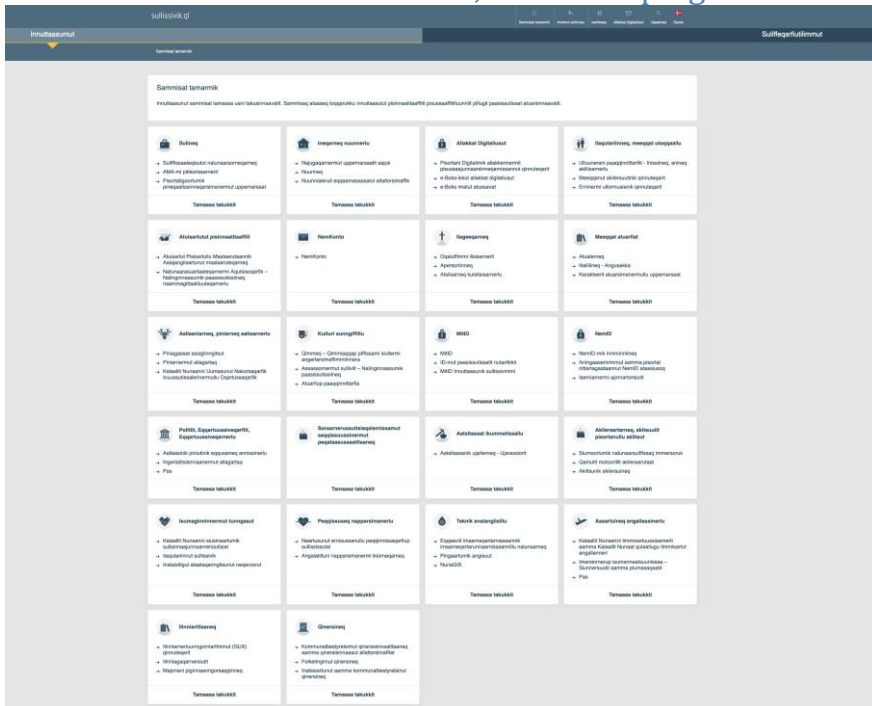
sullissivik.gl

Sammisat tamarmik | Immikkut suliassat | Iserfissaq | Allakkat Digitaliusut | Uppernarsaat | Dansk

Innuttaasunut

Suliffeqarfiutilimmut

Sammisat tamarmik

Sammisat tamarmik

Innuttaasunut sammisat tamaasa uani takuarsinnaavatit. Sammisaq atassaq toqqaruniku innuttaasunut pisinnaatitaaffiit pisussaaffiillu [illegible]

Sulineq
→ Suliffissaaleqisutut nalunaarsorneqarneq
→ AMA-mi pikkorissaaneq
→ Pisortatigoortumik pineqaatissiineqarnernermut uppernarsaat
Tamaasa takukkit

Ineqarneq nuunnerlu
→ Najugaqarnermut uppernarsaatit aajuk
→ Nuunneq
→ Nuunnissamut aqqaarnissaasaat allattorsimaffik
Tamaasa takukkit

Allakkat Digitaliusut
→ Pisortani Digitalimik allakkernernit pissarsisinnaanermut qinnuteqaat
→ e-Boks-ikkut allakkat digitaliusut
→ e-Boks maluit atussavat
Tamaasa takukkit

Ilaqutariinneq, meeqqat utoqqaallu
→ Ulluunerani paaqqinnittarfik - Inissinneq, anineq aktitassanut
→ Meeqqanut akiliissutinik qinnuteqaat
→ Eminerni ulloriusianik qinnuteqaat
Tamaasa takukkit

Atuiarfiutut pisinnaatitaaffiit
→ Atuiarfiut Pisisarfiullu Maalaarutaannik Aalajangiisartunut maalaarutaaneq
→ Nalunaarasuartaatigeernermi Aqutsisoqarfik – Nalinginnaasumik paasissutissineq naammagittaalliuteqarnerlu
Tamaasa takukkit

NemKonto
→ NemKonto
Tamaasa takukkit

Ilageeqarneq
→ Oqaluffimmi ilisaarnerit
→ Aperserfinneq
→ Atsilaarneq kuisitsissarnerlu
Tamaasa takukkit

Meeqqat atuarfiat
→ Atuarneq
→ Nalilineq - Angusakka
→ Karaktererit atuarsimanermutu uppernarsaat
Tamaasa takukkit

Aalisarneq, piniarneq aallaarnerlu
→ Piniagassat assiginngitsut
→ Piniarnermut allagartaq
→ Kalaallit Nunaanni Uumasunut Nakorsaqarfik inussutissalerinermullu Oqartussaqarfik
Tamaasa takukkit

Kulturi sunngiffillu
→ Qimmeq - Qimmiaqqap piffissami siullermi angerlarsimaffimmiinera
→ Assassornermut sulikkit – Nalinginnaasumik paasissutissineq
→ Atuarfiup paaqqinnittarfia
Tamaasa takukkit

MitID
→ MitID
→ ID-mut paasissutissaatit nutarterit
→ MitID Innuttaasunik sullissinermi
Tamaasa takukkit

NemID
→ NemID-mik inimminneq
→ Aningaaserivimmut aamma pisortat nittartagaasanut NemID atassutoq
→ Isissinnermi ajornartorsiutit
Tamaasa takukkit

Politiit, Eqqartuussiveqarfiit, Eqqartuussiveqarnerlu
→ Aallaasinik piniutinik eqqussineq anninisinerlu
→ Ingerlatitsinnaanermut allagartaq
→ Pas
Tamaasa takukkit

Sorsarnerusuutaaqataanissamut aappiisuusinnernut peqataasussaatitaaneq
Tamaasa takukkit

Aatsitassat ikummatissallu
→ Aatsitassanik ujarlerneq - Ujarassiorit
Tamaasa takukkit

Aktieeqarnerneq, aktiaautit pisortanullu akiliisut
→ Siunissamut nalunaarsuiffissaq immersoruk
→ Ujarsuilit nutoonilli aktieeqarluni
→ Akiliutinik akiliisuneq
Tamaasa takukkit

Isumaginninnermut tunngasut
→ Kalaallit Nunaanni skatsisarfiutinik sulisinnaajunnaarnersiutisat
→ Ilaqutariinnut suliiaasik
→ Inatsisitigut atasisaqarnngitsunut neqarorsut
Tamaasa takukkit

Peqqissuseq napparsimanerlu
→ Naartusunut ernisussanullu peqqinnissaqarfiup sullissisisai
→ Angalatitsinut napparsimanermi ikiorneqarneq
Tamaasa takukkit

Teknik avatangiisillu
→ Eqqaanit imaarneqarnissaasamik imaarneqartarnissaasamillu nalunaarneq
→ Pingaartumik angisuut
→ NunaGIS
Tamaasa takukkit

Assartuineq angallassinerlu
→ Kalaallit Nunaanni timmisartussaanermi aamma Kalaallit Nunaat qulaaluguttimmisartut angallannerl
→ Imerisinerup isumannaatsuunissaa – Siunnersuutit aamma piumasaqaatit
→ Pas
Tamaasa takukkit

Ilinniartitaaneq
→ Ilinniarnertuunngorniarfimmut (GUX) qinnuteqaat
→ Ilinniagaqarnersiutit
→ Majoriani pigiinnaaniarpassapineq
Tamaasa takukkit

Qinersineq
→ Kommunalbestyrelsimut qinersisinnaatitaaneq aamma qinersinnaasut allattorsimaffiat
→ Folketingimut qinersineq
→ Inatsisartunut aamma kommunalbestyrelsimut qinersineq
Tamaasa takukkit